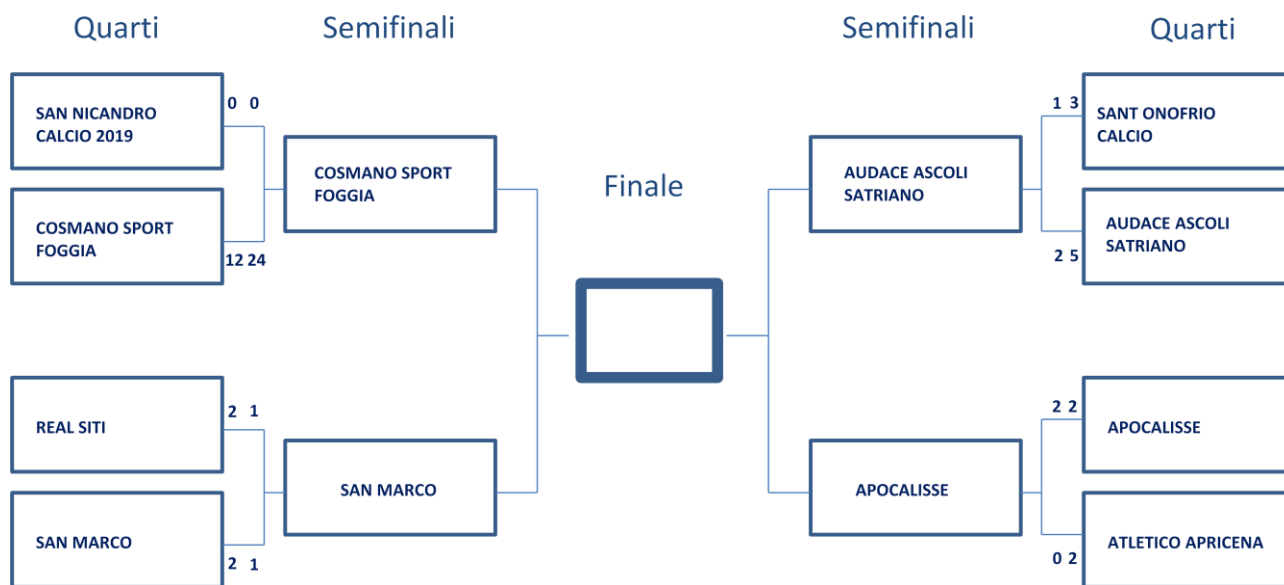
Quarti

SAN NICANDRO CALCIO 2019
0 0

COSMANO SPORT FOGGIA
12 24

REAL SITI
2 1

SAN MARCO
2 1

Semifinali

COSMANO SPORT FOGGIA

SAN MARCO

Finale

Semifinali

AUDACE ASCOLI SATRIANO

APOCALISSE

Quarti

1 3
SANT ONOFRIO CALCIO

2 5
AUDACE ASCOLI SATRIANO

2 2
APOCALISSE

0 2
ATLETICO APRICENA